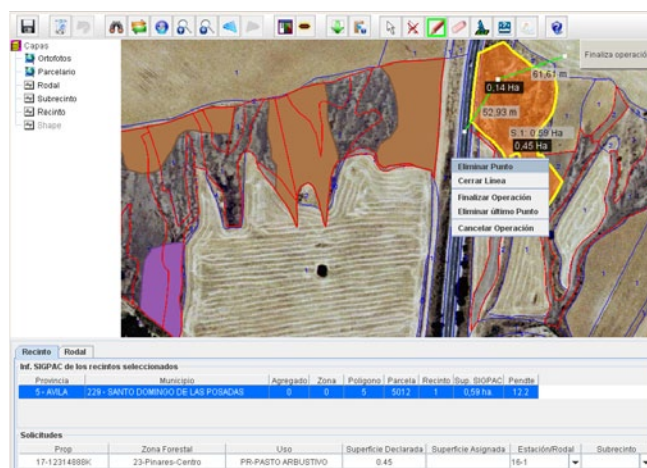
Capas
Ortofotos
Parcelario
Rodal
Subrecinto
Recinto
Shape

Finaliza operació

61,61 m
0,14 Ha
52,93 m
S.1: 0,59 Ha
0,45 Ha

Eliminar Punto
Cerrar Linea
Finalizar Operación
Eliminar último Punto
Cancelar Operación

Recinto | Rodal

Inf. SIGPAC de los recintos seleccionados

| Provincia | Municipio | Agregado | Zona | Poligono | Parcela | Recinto | Sup. SIGPAC | Pendte |
|---|---|---|---|---|---|---|---|---|
| 5 - AVILA | 229 - SANTO DOMINGO DE LAS POSADAS | 0 | 0 | 5 | 5012 | 1 | 0,59 ha | 12,2 |

Solicitudes

| Prop | Zona Forestal | Uso | Superficie Declarada | Superficie Asignada | Estación/Rodal | Subrecinto |
|---|---|---|---|---|---|---|
| 17-12314888K | 23-Pinares-Centro | PR-PASTO ARBUSTIVO | 0.45 | | 16-1 | |